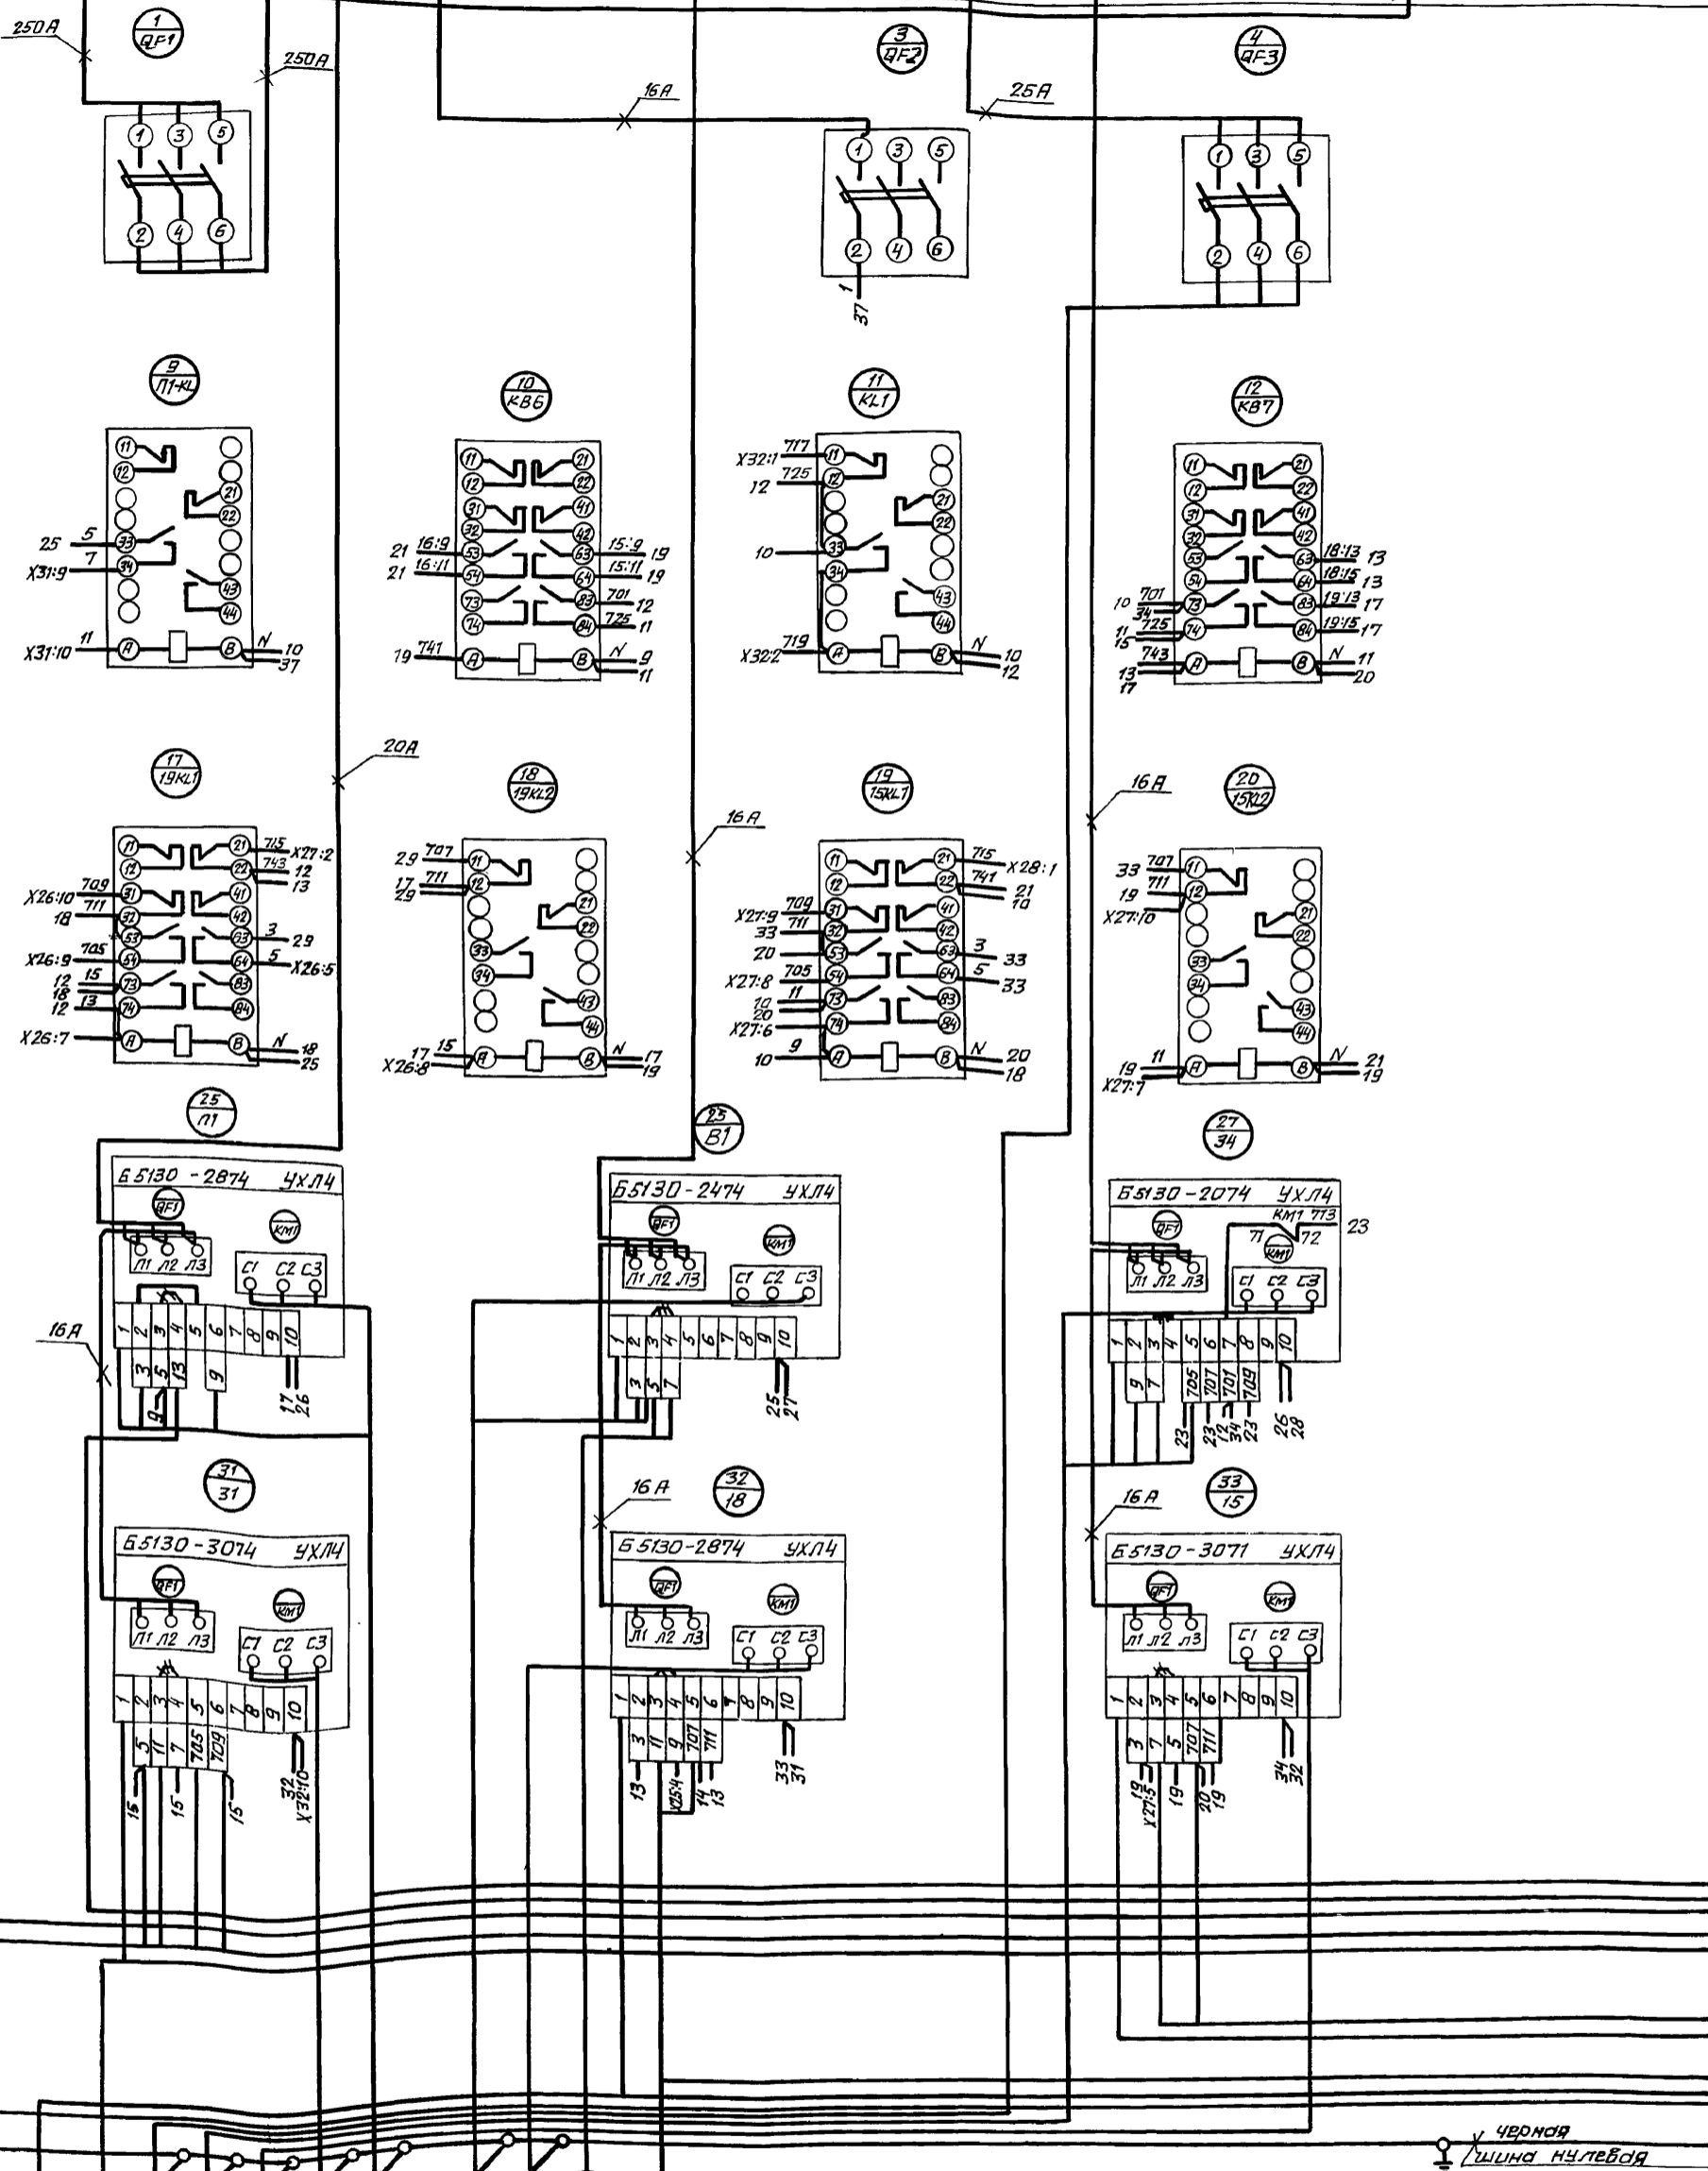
250А
$\frac{1}{QF1}$
250А
16А
$\frac{3}{QF2}$
25А
$\frac{4}{QF3}$
1 3 5
2 4 6
1 3 5
2 4 6
1
37
1 3 5
2 4 6

$\frac{9}{Л1-KL}$
11 12 21 22 33 34 43 44 A B
25 5
X31:9 7
X31:10 11
N 10 37

$\frac{10}{KB6}$
11 21 12 22 31 41 32 42 53 63 54 64 73 83 74 84 A B
21 16:9
21 16:11
15:9 19
15:11 19
701 12
725 11
19 741
N 9 11

$\frac{11}{KL1}$
X32:1 717
725
12
10
X32:2 719
11 12 21 22 33 34 43 44 A B
N 10 12

$\frac{12}{KB7}$
11 21 12 22 31 41 32 42 53 63 54 64 73 83 74 84 A B
18:13 13
18:15 13
19:13 17
19:15 17
10 701 34
11 15 725
743 13 17
N 11 20

20А
$\frac{17}{19KL1}$
11 21 12 22 31 41 32 42 53 63 54 64 73 83 74 84 A B
715 X27:2
743 12 13
X26:10 709
18 711
X26:9 705
12 15
18 12 13
3 29
5 X26:5
X26:7
N 18 25

$\frac{18}{19KL2}$
29 707
17 711 29
11 12 21 22 33 34 43 44 A B
X26:8 17 15
N 17 19

16А
$\frac{19}{15KL1}$
11 21 12 22 31 41 32 42 53 63 54 64 73 83 74 84 A B
715 X28:1
741 21 10
X27:9 709
33 711
20
X27:8 705
11
10 20 12
X27:6
10 9
3 33
5 33
N 20 18

16А
$\frac{20}{15KL2}$
33 707
19 711
X27:10
11 12 21 22 33 34 43 44 A B
19 11
X27:7
N 21 19

$\frac{25}{Л1}$
Б5130-2874 УХЛ4
QF1 KM1
Л1 Л2 Л3
С1 С2 С3
1 2 3 4 5 6 7 8 9 10
3 5 13 9
9
17 26
16А

$\frac{25}{B1}$
Б5130-2474 УХЛ4
QF1 KM1
Л1 Л2 Л3
С1 С2 С3
1 2 3 4 5 6 7 8 9 10
3 5 7
25 27

$\frac{27}{34}$
Б5130-2074 УХЛ4
QF1
KM1 713
71 KM1 72
23
Л1 Л2 Л3
С1 С2 С3
1 2 3 4 5 6 7 8 9 10
9 7 705 707 701 709
23
23 12 34 23
26 28

$\frac{31}{31}$
Б5130-3074 УХЛ4
QF1 KM1
Л1 Л2 Л3
С1 С2 С3
1 2 3 4 5 6 7 8 9 10
5 11 7 705 709
15 15 15
32 X32:10

16А
$\frac{32}{18}$
Б5130-2874 УХЛ4
QF1 KM1
Л1 Л2 Л3
С1 С2 С3
1 2 3 4 5 6 7 8 9 10
3 11 9 707 711
13
X35:4 14 13
33 31

16А
$\frac{33}{15}$
Б5130-3071 УХЛ4
QF1 KM1
Л1 Л2 Л3
С1 С2 С3
1 2 3 4 5 6 7 8 9 10
3 7 5 707 711
19 X27:5
19
20 19
34 32

черная
шина нулевая